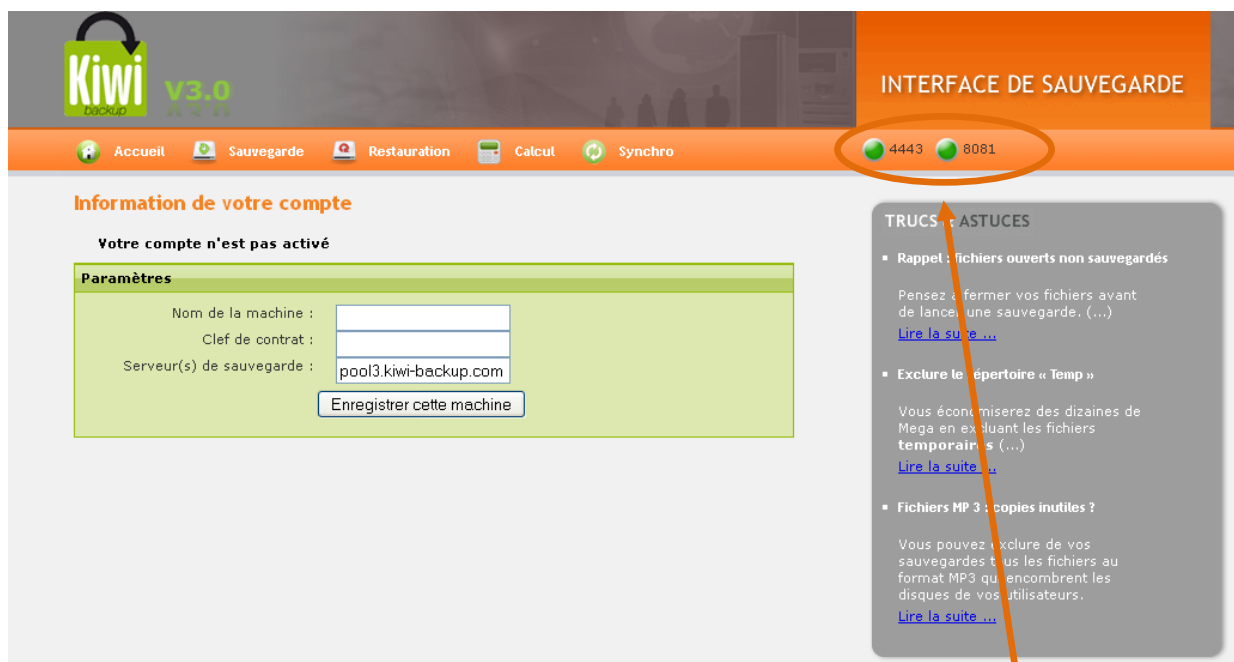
Kiwi backup V3.0

INTERFACE DE SAUVEGARDE

Accueil Sauvegarde Restauration Calcul Synchro

4443 8081

Information de votre compte

Votre compte n'est pas activé

Paramètres

Nom de la machine :

Clef de contrat :

Serveur(s) de sauvegarde : pool3.kiwi-backup.com

Enregistrer cette machine

TRUCS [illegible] ASTUCES

Rappel : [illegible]fichiers ouverts non sauvegardés

Pensez à fermer vos fichiers avant de lance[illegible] une sauvegarde. (...)
Lire la suite ...

Exclure le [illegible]épertoire « Temp »

Vous écon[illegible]miserez des dizaines de Mega en ex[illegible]luant les fichiers temporair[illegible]s (...)
Lire la suite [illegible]

Fichiers MP 3 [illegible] copies inutiles ?

Vous pouvez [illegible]xclure de vos sauvegardes t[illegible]us les fichiers au format MP3 qu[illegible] encombrent les disques de vos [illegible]utilisateurs.
Lire la suite ...